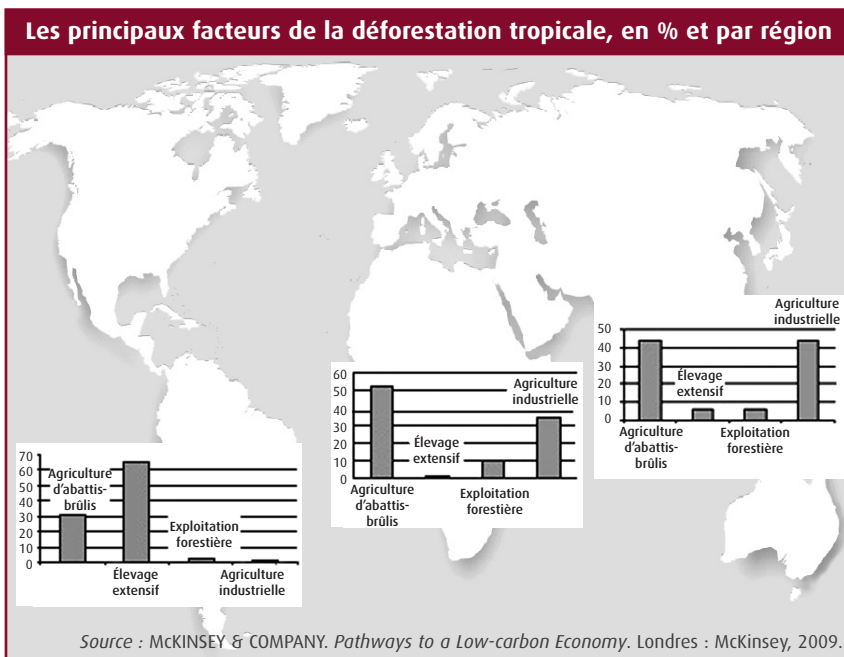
Les principaux facteurs de la déforestation tropicale, en % et par région

70
60
50
40
30
20
10
0
Agriculture d'abattis-brûlis
Élevage extensif
Exploitation forestière
Agriculture industrielle

60
50
40
30
20
10
0
Agriculture d'abattis-brûlis
Élevage extensif
Exploitation forestière
Agriculture industrielle

50
40
30
20
10
0
Agriculture industrielle
Élevage extensif
Agriculture d'abattis-brûlis
Exploitation forestière

*Source* : McKINSEY & COMPANY. *Pathways to a Low-carbon Economy*. Londres : McKinsey, 2009.